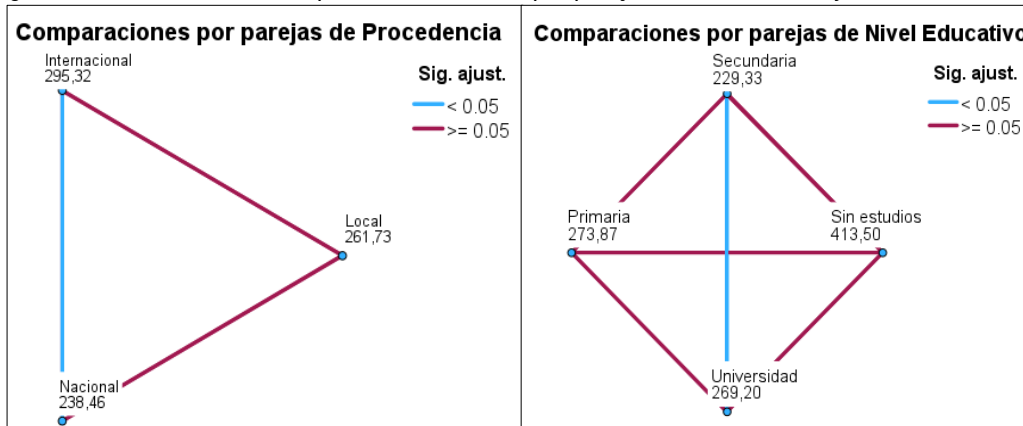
Comparaciones por parejas de Procedencia

Internacional
295,32

Sig. ajust.
< 0.05
>= 0.05

Local
261,73

Nacional
238,46

Comparaciones por parejas de Nivel Educativo

Secundaria
229,33

Sig. ajust.
< 0.05
>= 0.05

Primaria
273,87

Sin estudios
413,50

Universidad
269,20